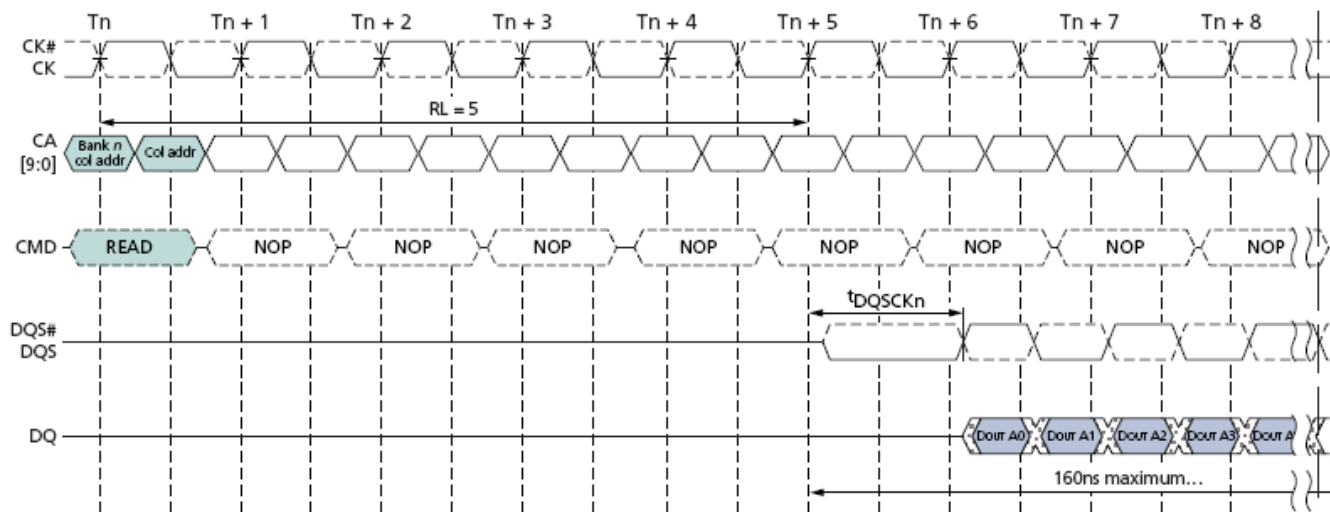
Tn Tn + 1 Tn + 2 Tn + 3 Tn + 4 Tn + 5 Tn + 6 Tn + 7 Tn + 8

CK#
CK

RL = 5

CA
[9:0]

Bank *n* col addr

Col addr

CMD

READ

NOP NOP NOP NOP NOP NOP NOP NOP

$t_{DQSCKn}$

DQS#
DQS

DQ

DOUT A0 DOUT A1 DOUT A2 DOUT A3 DOUT A

160ns maximum…